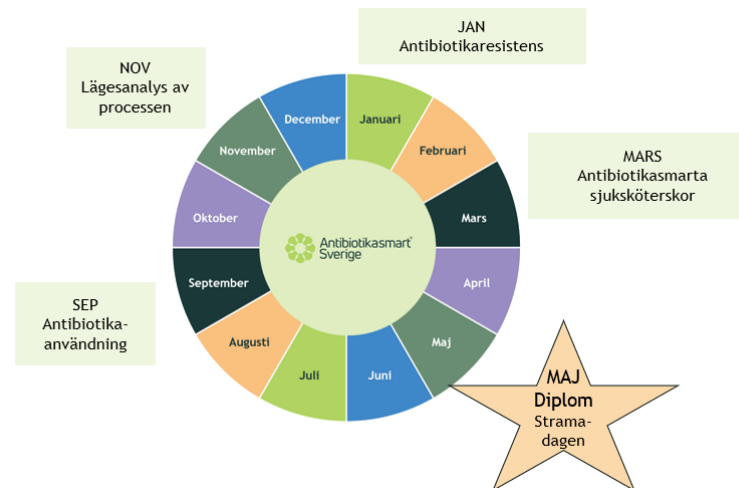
JAN
Antibiotikaresistens

NOV
Lägesanalys av processen

MARS
Antibiotikasmarta sjuksköterskor

SEP
Antibiotika-användning

December
Januari
Februari
Mars
April
Maj
Juni
Juli
Augusti
September
Oktober
November

Antibiotikasmart Sverige

MAJ
Diplom
Strama-dagen